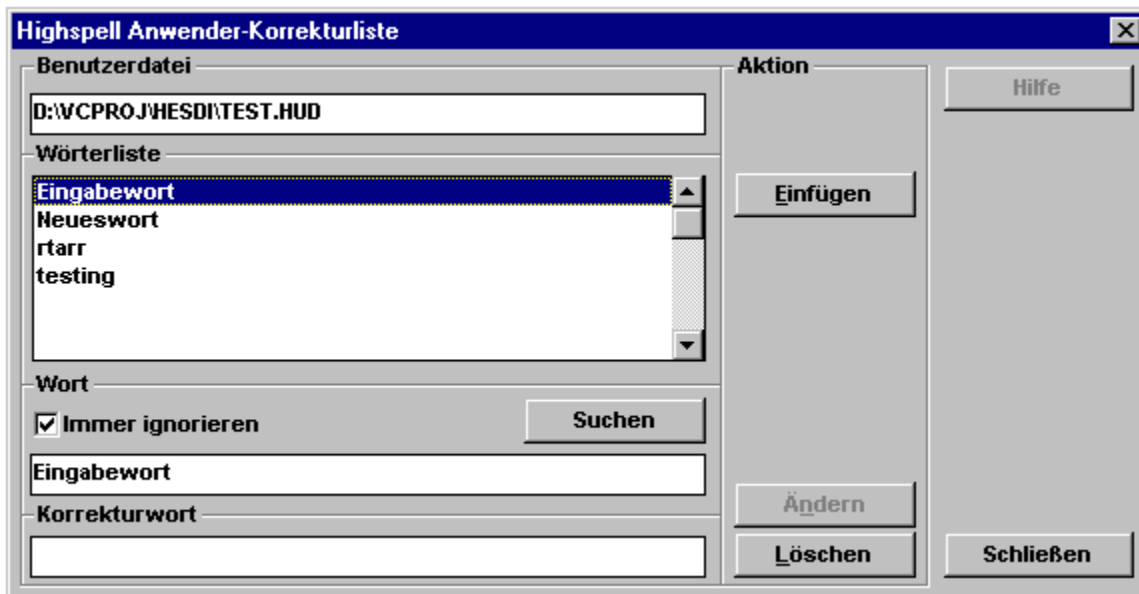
Highspell Anwender-Korrekturliste

Benutzerdatei

D:\VCPROJ\HESDI\TEST.HUD

Wörterliste

Eingabewort
Neueswort
rtarr
testing

Wort

Immer ignorieren

Suchen

Eingabewort

Korrekturwort

Aktion

Einfügen

Ändern

Löschen

Hilfe

Schließen